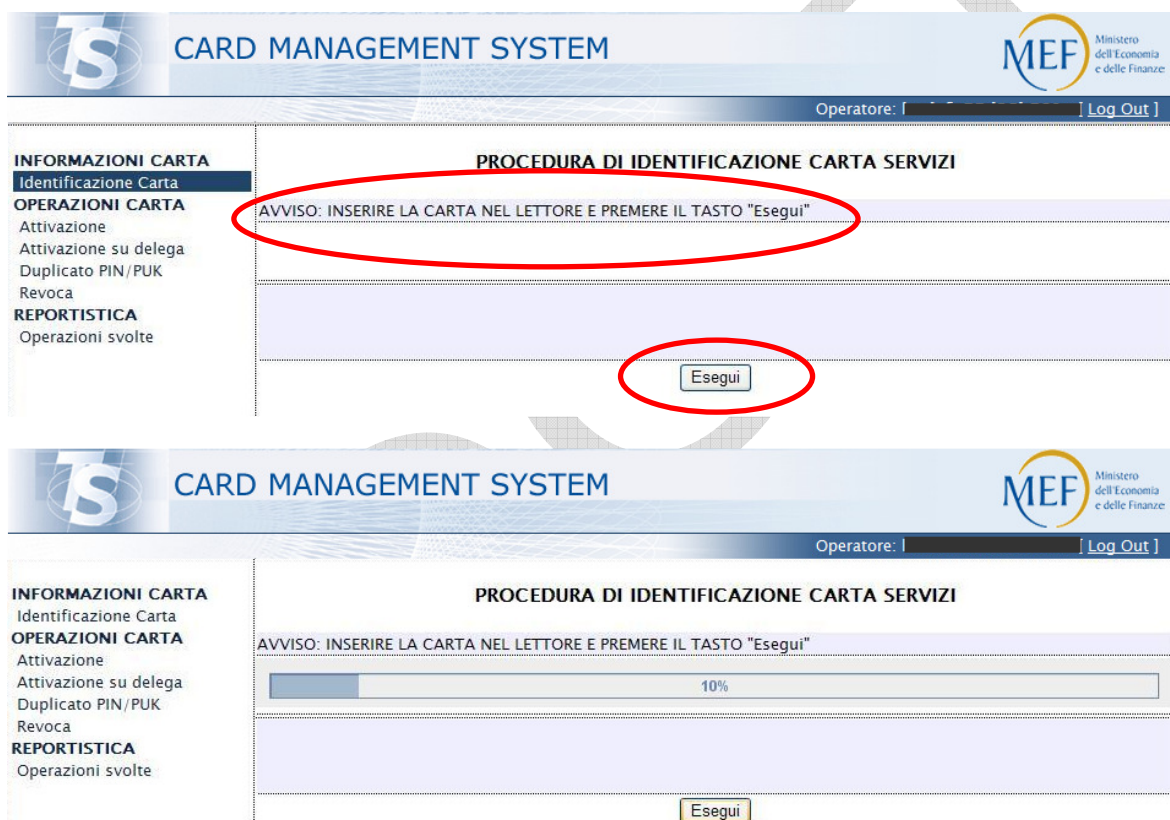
TS CARD MANAGEMENT SYSTEM

MEF Ministero dell'Economia e delle Finanze

Operatore: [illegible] [ Log Out ]

INFORMAZIONI CARTA
Identificazione Carta
OPERAZIONI CARTA
Attivazione
Attivazione su delega
Duplicato PIN/PUK
Revoca
REPORTISTICA
Operazioni svolte

PROCEDURA DI IDENTIFICAZIONE CARTA SERVIZI

AVVISO: INSERIRE LA CARTA NEL LETTORE E PREMERE IL TASTO "Esegui"

Esegui

TS CARD MANAGEMENT SYSTEM

MEF Ministero dell'Economia e delle Finanze

Operatore: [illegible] [ Log Out ]

INFORMAZIONI CARTA
Identificazione Carta
OPERAZIONI CARTA
Attivazione
Attivazione su delega
Duplicato PIN/PUK
Revoca
REPORTISTICA
Operazioni svolte

PROCEDURA DI IDENTIFICAZIONE CARTA SERVIZI

AVVISO: INSERIRE LA CARTA NEL LETTORE E PREMERE IL TASTO "Esegui"

10%

Esegui